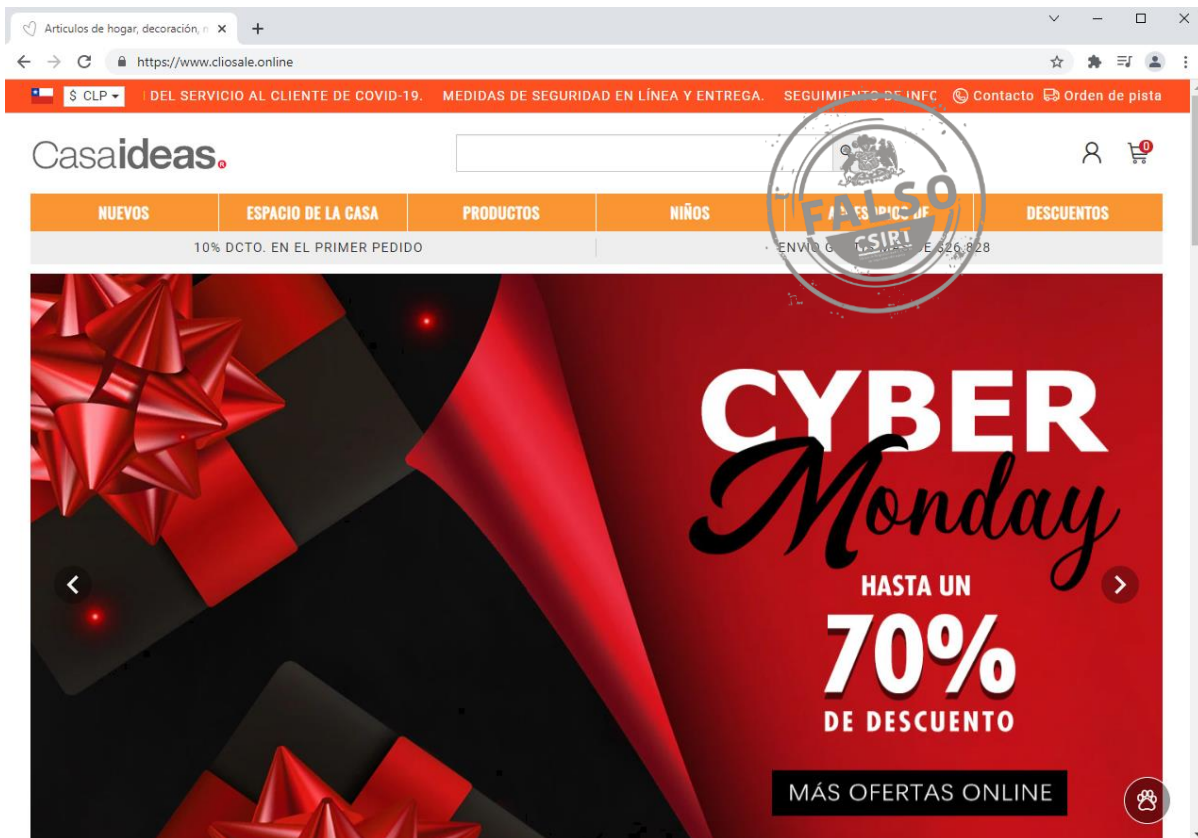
Articulos de hogar, decoración, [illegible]

https://www.cliosale.online

$ CLP

DEL SERVICIO AL CLIENTE DE COVID-19. MEDIDAS DE SEGURIDAD EN LÍNEA Y ENTREGA. SEGUIMIENTO DE INFO Contacto Orden de pista

Casaideas

0

NUEVOS | ESPACIO DE LA CASA | PRODUCTOS | NIÑOS | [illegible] | DESCUENTOS

10% DCTO. EN EL PRIMER PEDIDO

ENVIO G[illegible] $26.828

FALSO

SII

CYBER Monday

HASTA UN 70% DE DESCUENTO

MÁS OFERTAS ONLINE